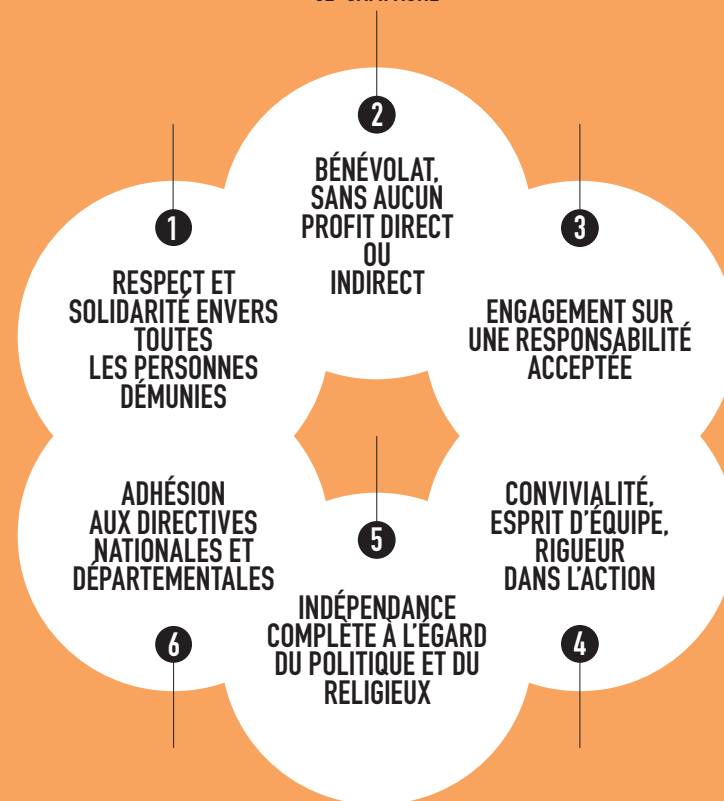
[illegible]

2

BÉNÉVOLAT, SANS AUCUN PROFIT DIRECT OU INDIRECT

1

RESPECT ET SOLIDARITÉ ENVERS TOUTES LES PERSONNES DÉMUNIES

3

ENGAGEMENT SUR UNE RESPONSABILITÉ ACCEPTÉE

ADHÉSION AUX DIRECTIVES NATIONALES ET DÉPARTEMENTALES

5

CONVIVIALITÉ, ESPRIT D'ÉQUIPE, RIGUEUR DANS L'ACTION

INDÉPENDANCE COMPLÈTE À L'ÉGARD DU POLITIQUE ET DU RELIGIEUX

6

4